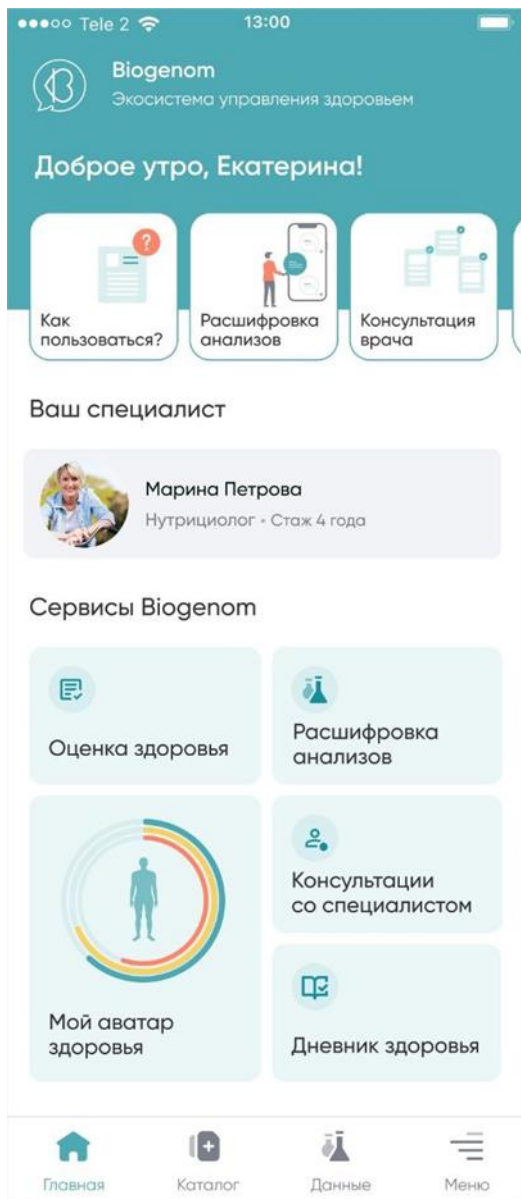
●●●○○ Tele 2 13:00

Biogenom
Экосистема управления здоровьем

Доброе утро, Екатерина!

Как пользоваться?

Расшифровка анализов

Консультация врача

Ваш специалист

Марина Петрова
Нутрициолог • Стаж 4 года

Сервисы Biogenom

Оценка здоровья

Расшифровка анализов

Консультации со специалистом

Мой аватар здоровья

Дневник здоровья

Главная Каталог Данные Меню